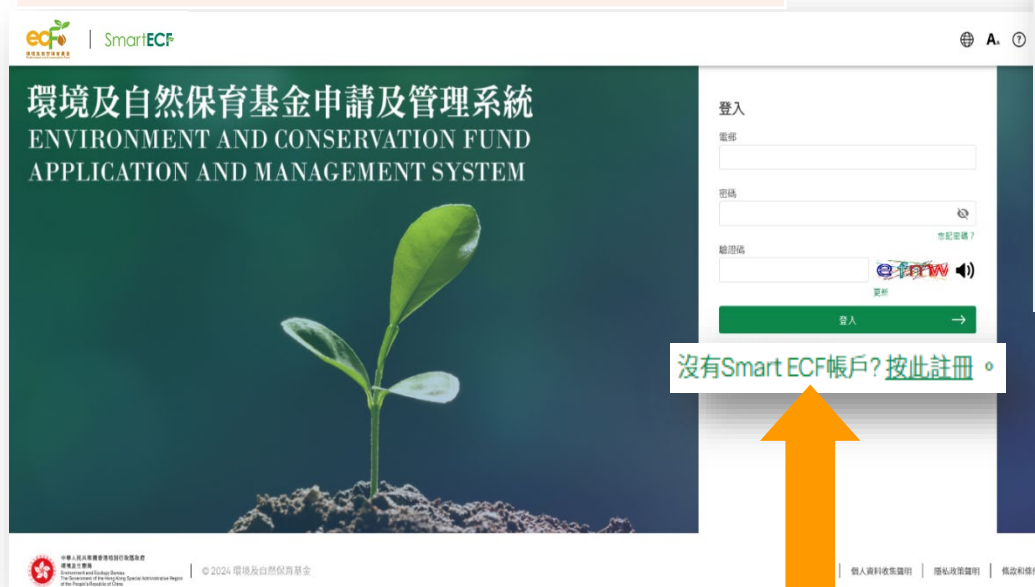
ecf 環境及自然保育基金 | SmartECF

A

環境及自然保育基金申請及管理系統
ENVIRONMENT AND CONSERVATION FUND
APPLICATION AND MANAGEMENT SYSTEM

登入

電郵

密碼

忘記密碼?

驗證碼

emw

更新

登入

沒有Smart ECF帳戶? 按此註冊 。

中華人民共和國香港特別行政區政府
環境及生態局
Environment and Ecology Bureau
The Government of the Hong Kong Special Administrative Region of the People's Republic of China

© 2024 環境及自然保育基金

個人資料收集聲明 | 隱私政策聲明 | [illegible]